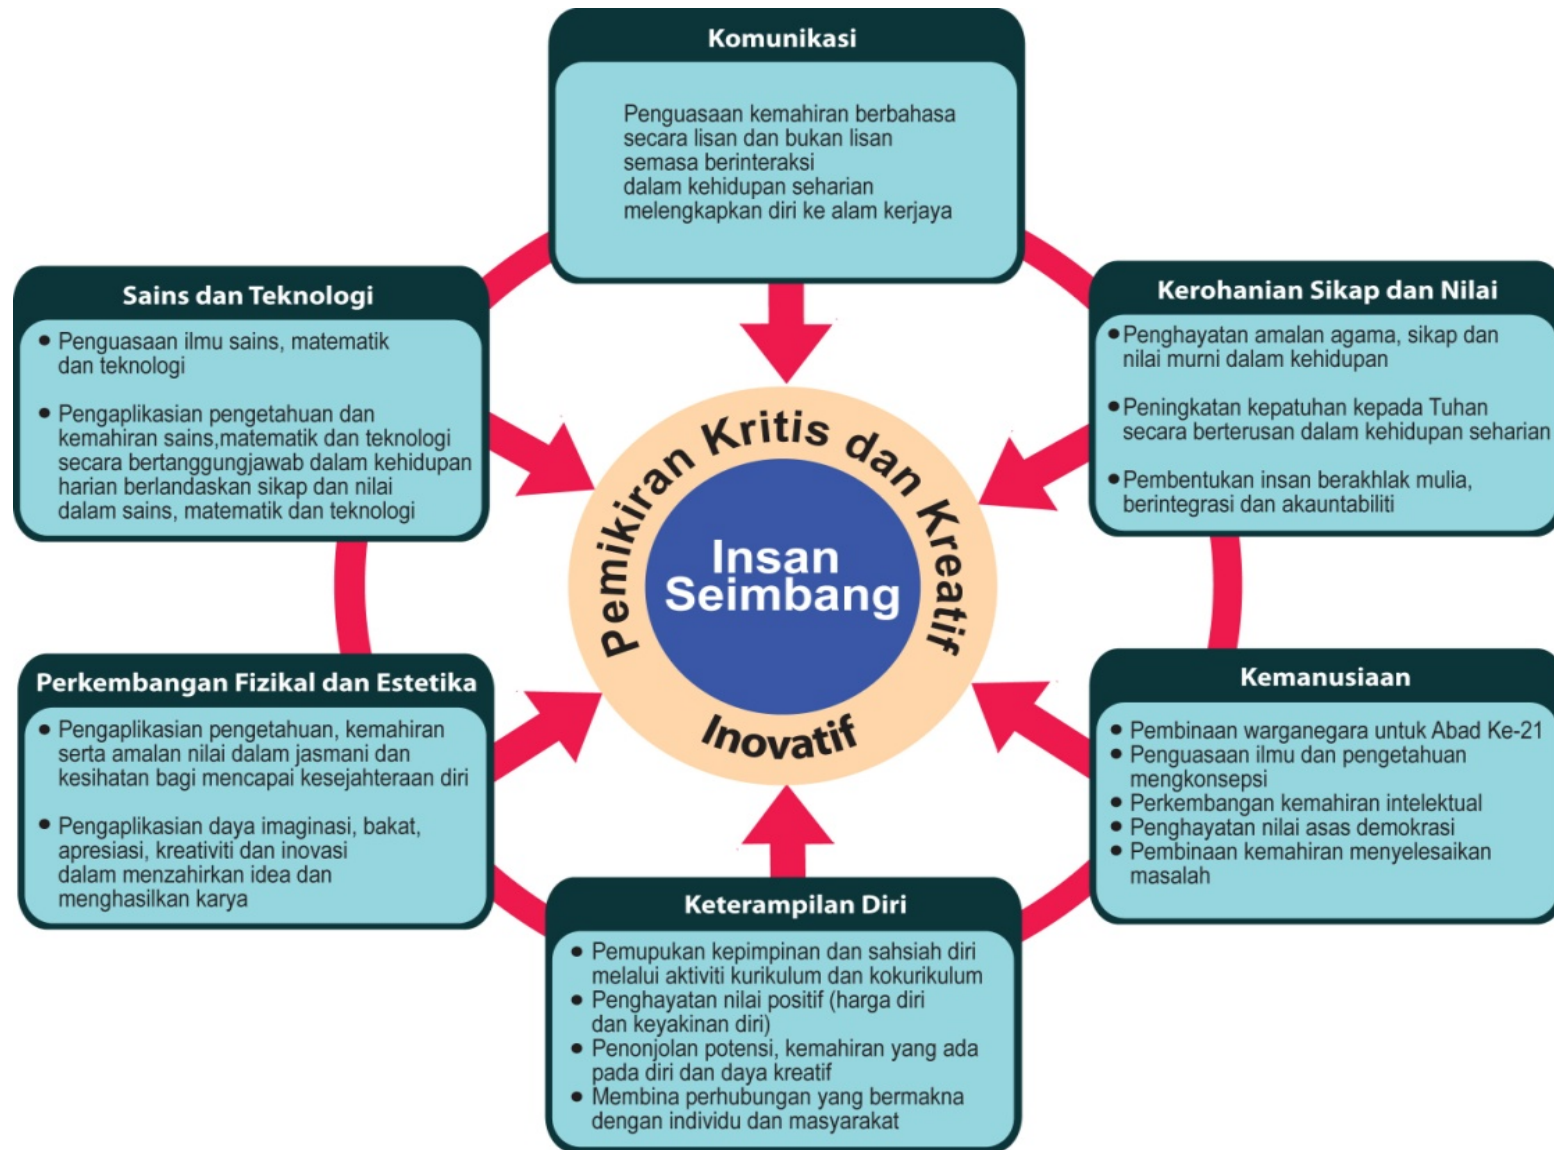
Komunikasi

Penguasaan kemahiran berbahasa secara lisan dan bukan lisan semasa berinteraksi dalam kehidupan seharian melengkapkan diri ke alam kerjaya

Sains dan Teknologi

• Penguasaan ilmu sains, matematik dan teknologi

• Pengaplikasian pengetahuan dan kemahiran sains,matematik dan teknologi secara bertanggungjawab dalam kehidupan harian berlandaskan sikap dan nilai dalam sains, matematik dan teknologi

Kerohanian Sikap dan Nilai

• Penghayatan amalan agama, sikap dan nilai murni dalam kehidupan

• Peningkatan kepatuhan kepada Tuhan secara berterusan dalam kehidupan seharian

• Pembentukan insan berakhlak mulia, berintegrasi dan akauntabiliti

Pemikiran Kritis dan Kreatif

Insan Seimbang

Inovatif

Perkembangan Fizikal dan Estetika

• Pengaplikasian pengetahuan, kemahiran serta amalan nilai dalam jasmani dan kesihatan bagi mencapai kesejahteraan diri

• Pengaplikasian daya imaginasi, bakat, apresiasi, kreativiti dan inovasi dalam menzahirkan idea dan menghasilkan karya

Kemanusiaan

• Pembinaan warganegara untuk Abad Ke-21
• Penguasaan ilmu dan pengetahuan mengkonsepsi
• Perkembangan kemahiran intelektual
• Penghayatan nilai asas demokrasi
• Pembinaan kemahiran menyelesaikan masalah

Keterampilan Diri

• Pemupukan kepimpinan dan sahsiah diri melalui aktiviti kurikulum dan kokurikulum
• Penghayatan nilai positif (harga diri dan keyakinan diri)
• Penonjolan potensi, kemahiran yang ada pada diri dan daya kreatif
• Membina perhubungan yang bermakna dengan individu dan masyarakat